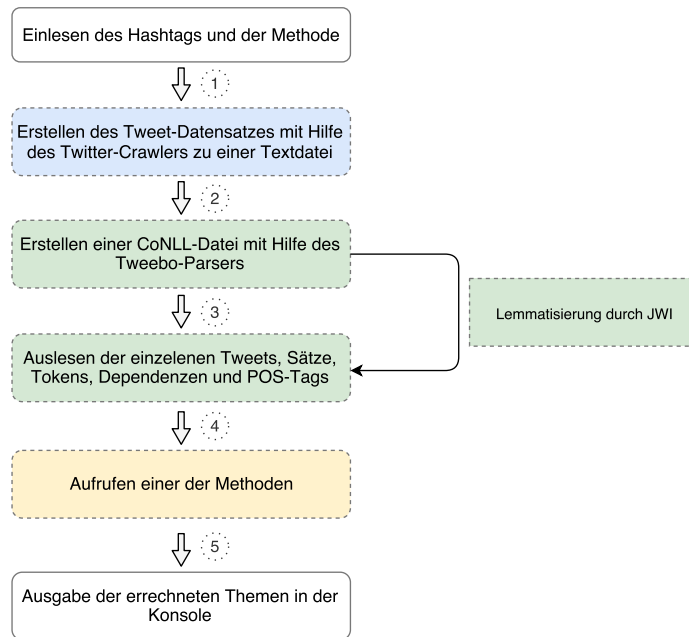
Einlesen des Hashtags und der Methode

1

Erstellen des Tweet-Datensatzes mit Hilfe des Twitter-Crawlers zu einer Textdatei

2

Erstellen einer CoNLL-Datei mit Hilfe des Tweebo-Parsers

3

Lemmatisierung durch JWI

Auslesen der einzelenen Tweets, Sätze, Tokens, Dependenzen und POS-Tags

4

Aufrufen einer der Methoden

5

Ausgabe der errechneten Themen in der Konsole